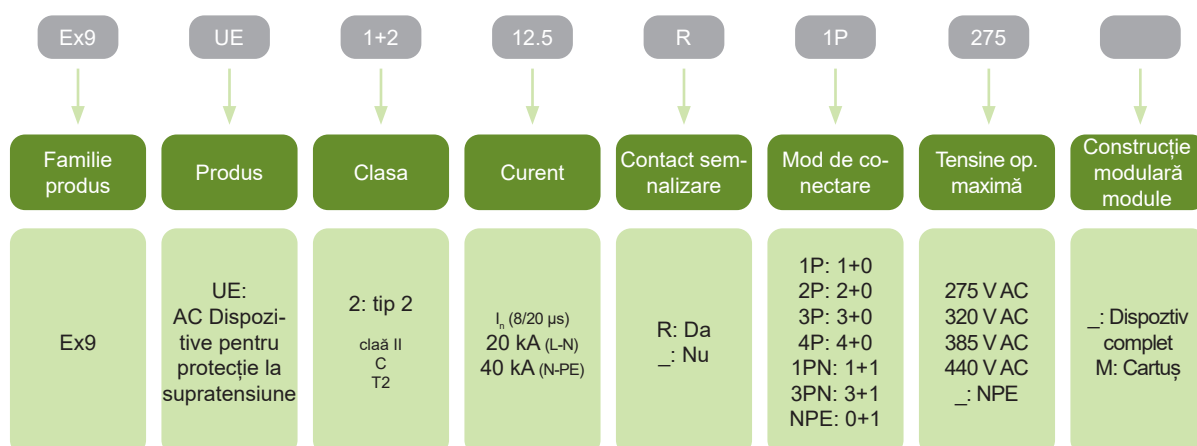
Ex9 | UE | 1+2 | 12.5 | R | 1P | 275

Familie produs

Produs

Clasa

Curent

Contact semnalizare

Mod de conectare

Tensine op. maximă

Construcție modulară module

Ex9

UE: AC Dispozitive pentru protecție la supratensiune

2: tip 2
claă II
C
T2

$I_n$ (8/20 μs)
20 kA (L-N)
40 kA (N-PE)

R: Da
_: Nu

1P: 1+0
2P: 2+0
3P: 3+0
4P: 4+0
1PN: 1+1
3PN: 3+1
NPE: 0+1

275 V AC
320 V AC
385 V AC
440 V AC
_: NPE

_: Dispoztiv complet
M: Cartuș